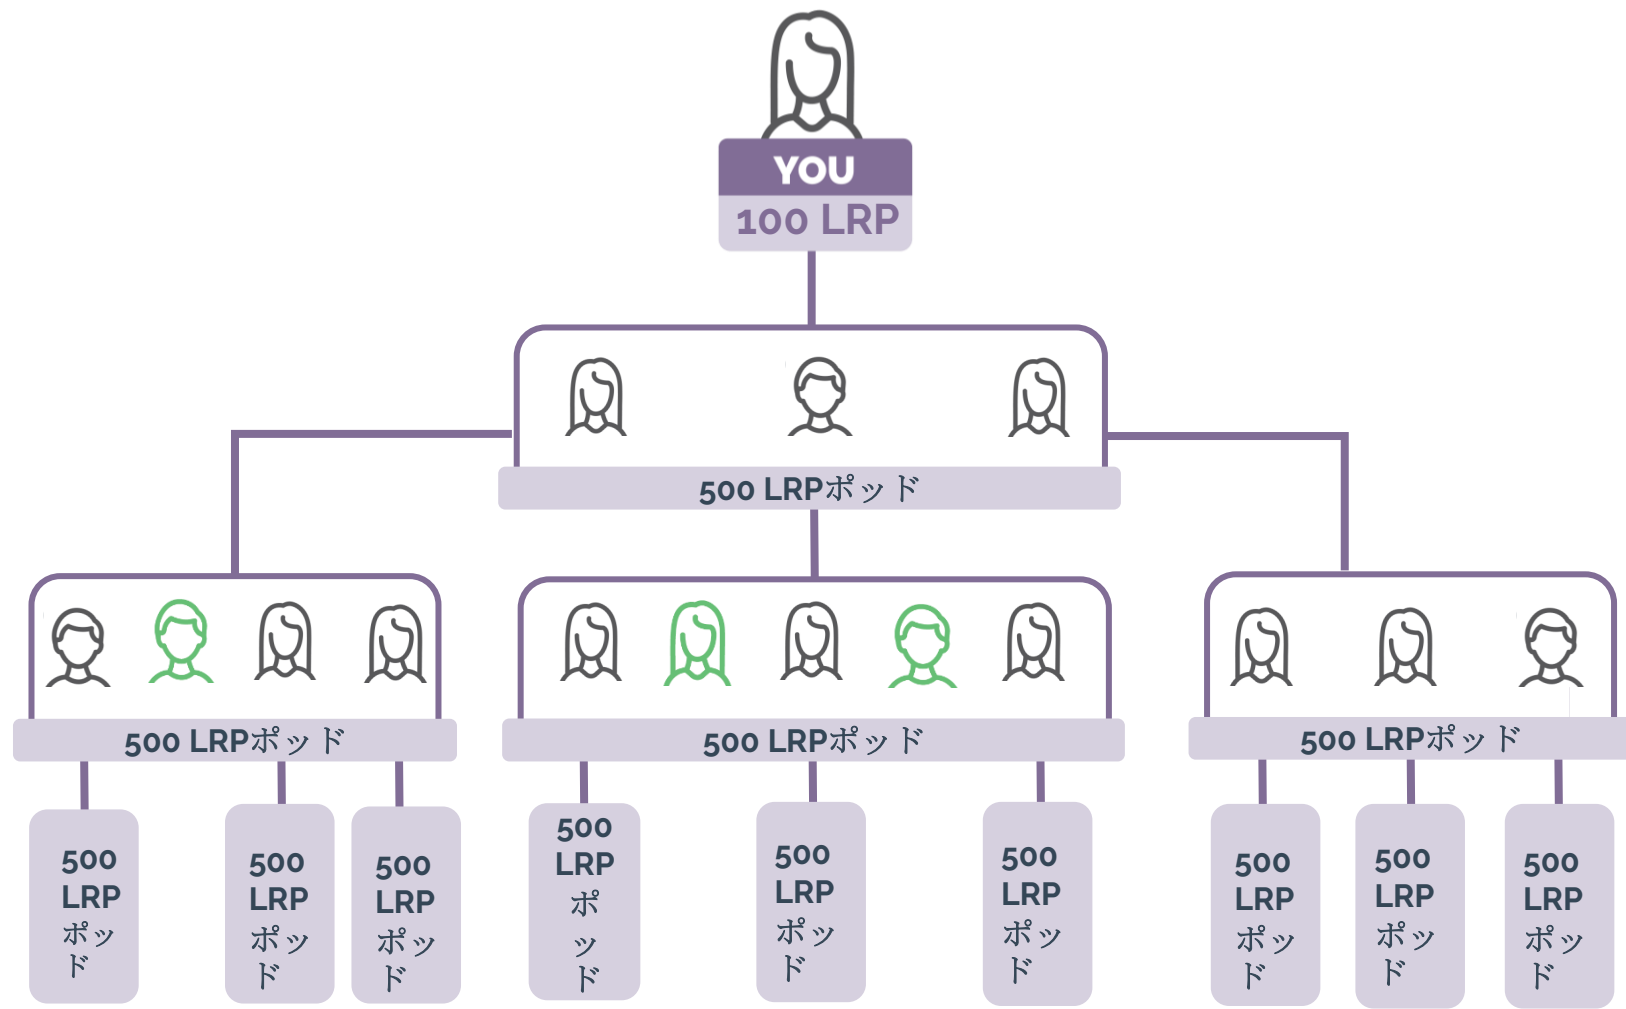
YOU
100 LRP

500 LRPポッド

500 LRPポッド

500 LRPポッド

500 LRPポッド

500 LRPポッド

500 LRPポッド

500 LRPポッド

500 LRPポッド

500 LRPポッド

500 LRPポッド

500 LRPポッド

500 LRPポッド

500 LRPポッド